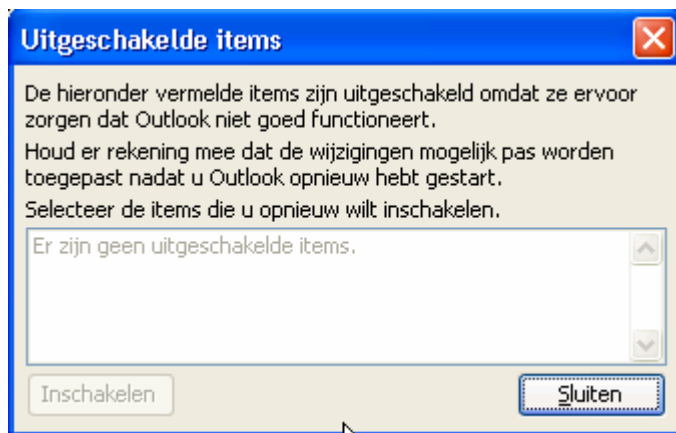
Uitgeschakelde items

De hieronder vermelde items zijn uitgeschakeld omdat ze ervoor zorgen dat Outlook niet goed functioneert.

Houd er rekening mee dat de wijzigingen mogelijk pas worden toegepast nadat u Outlook opnieuw hebt gestart.

Selecteer de items die u opnieuw wilt inschakelen.

Er zijn geen uitgeschakelde items.

Inschakelen

Sluiten